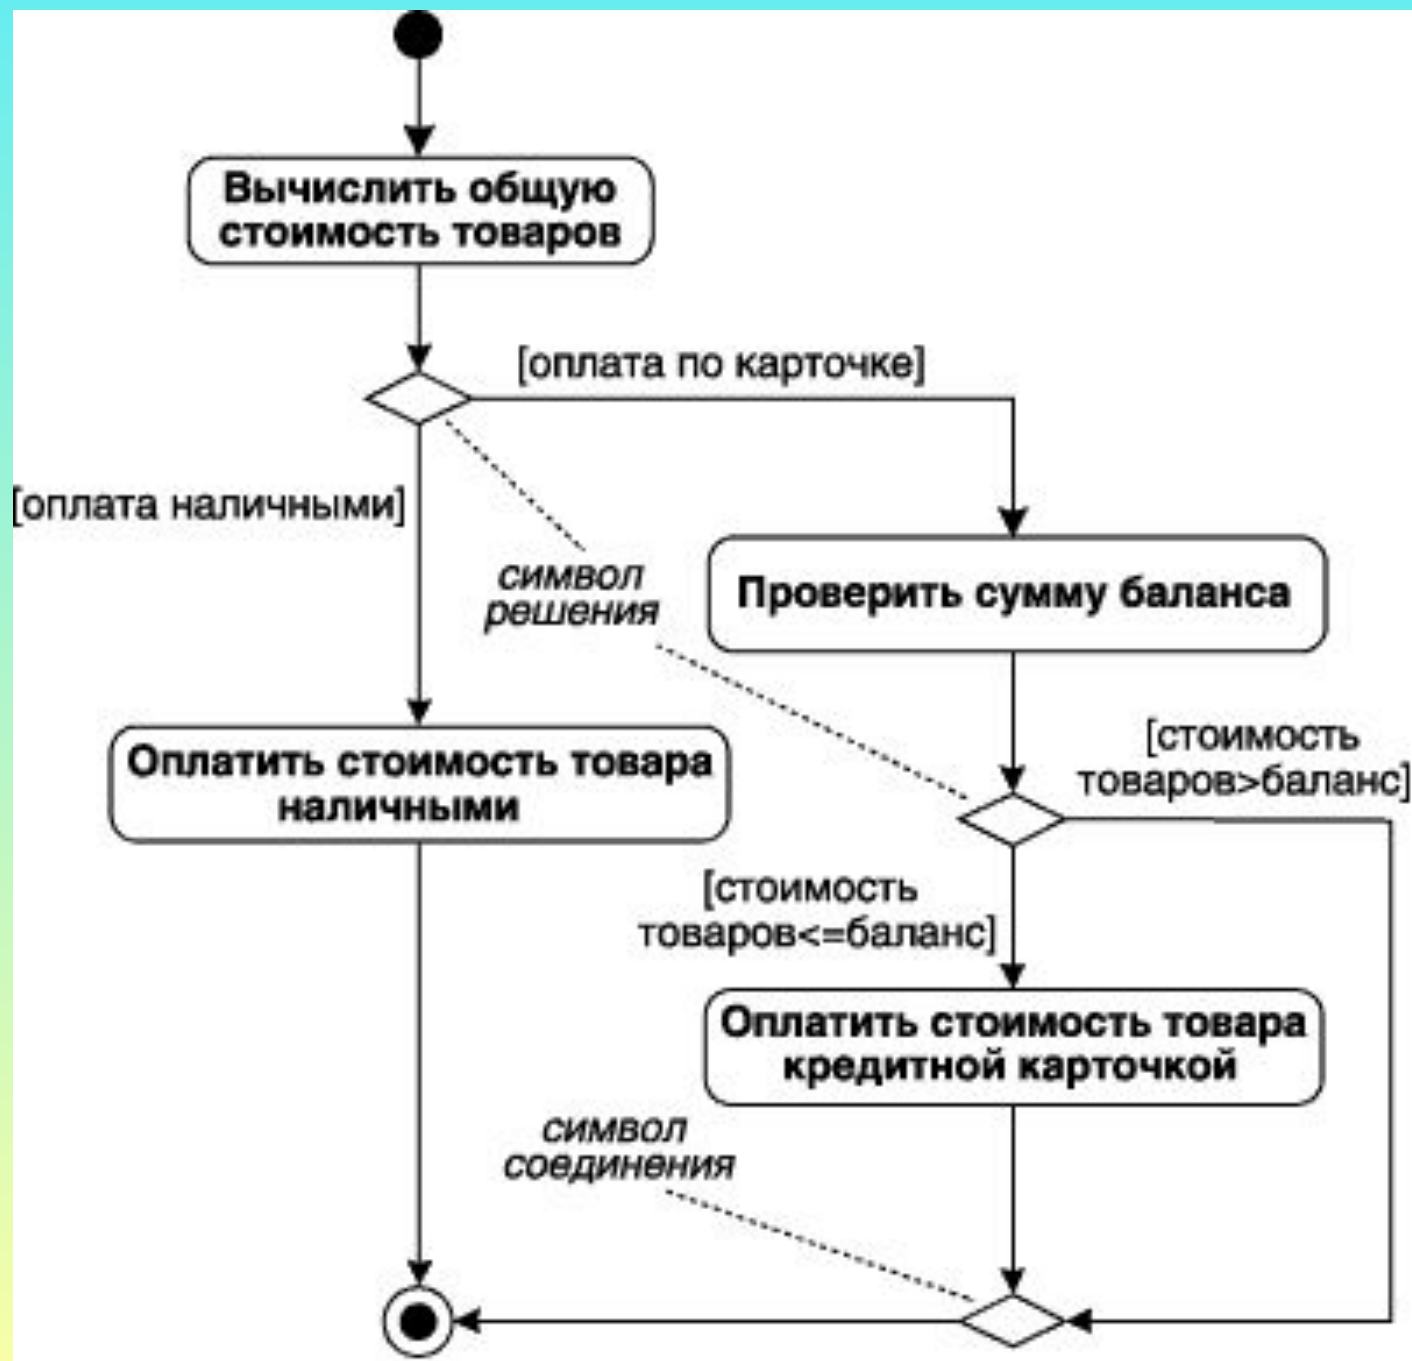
Вычислить общую стоимость товаров

[оплата по карточке]

[оплата наличными]

символ решения

Проверить сумму баланса

Оплатить стоимость товара наличными

[стоимость товаров>баланс]

[стоимость товаров<=баланс]

Оплатить стоимость товара кредитной карточкой

символ соединения